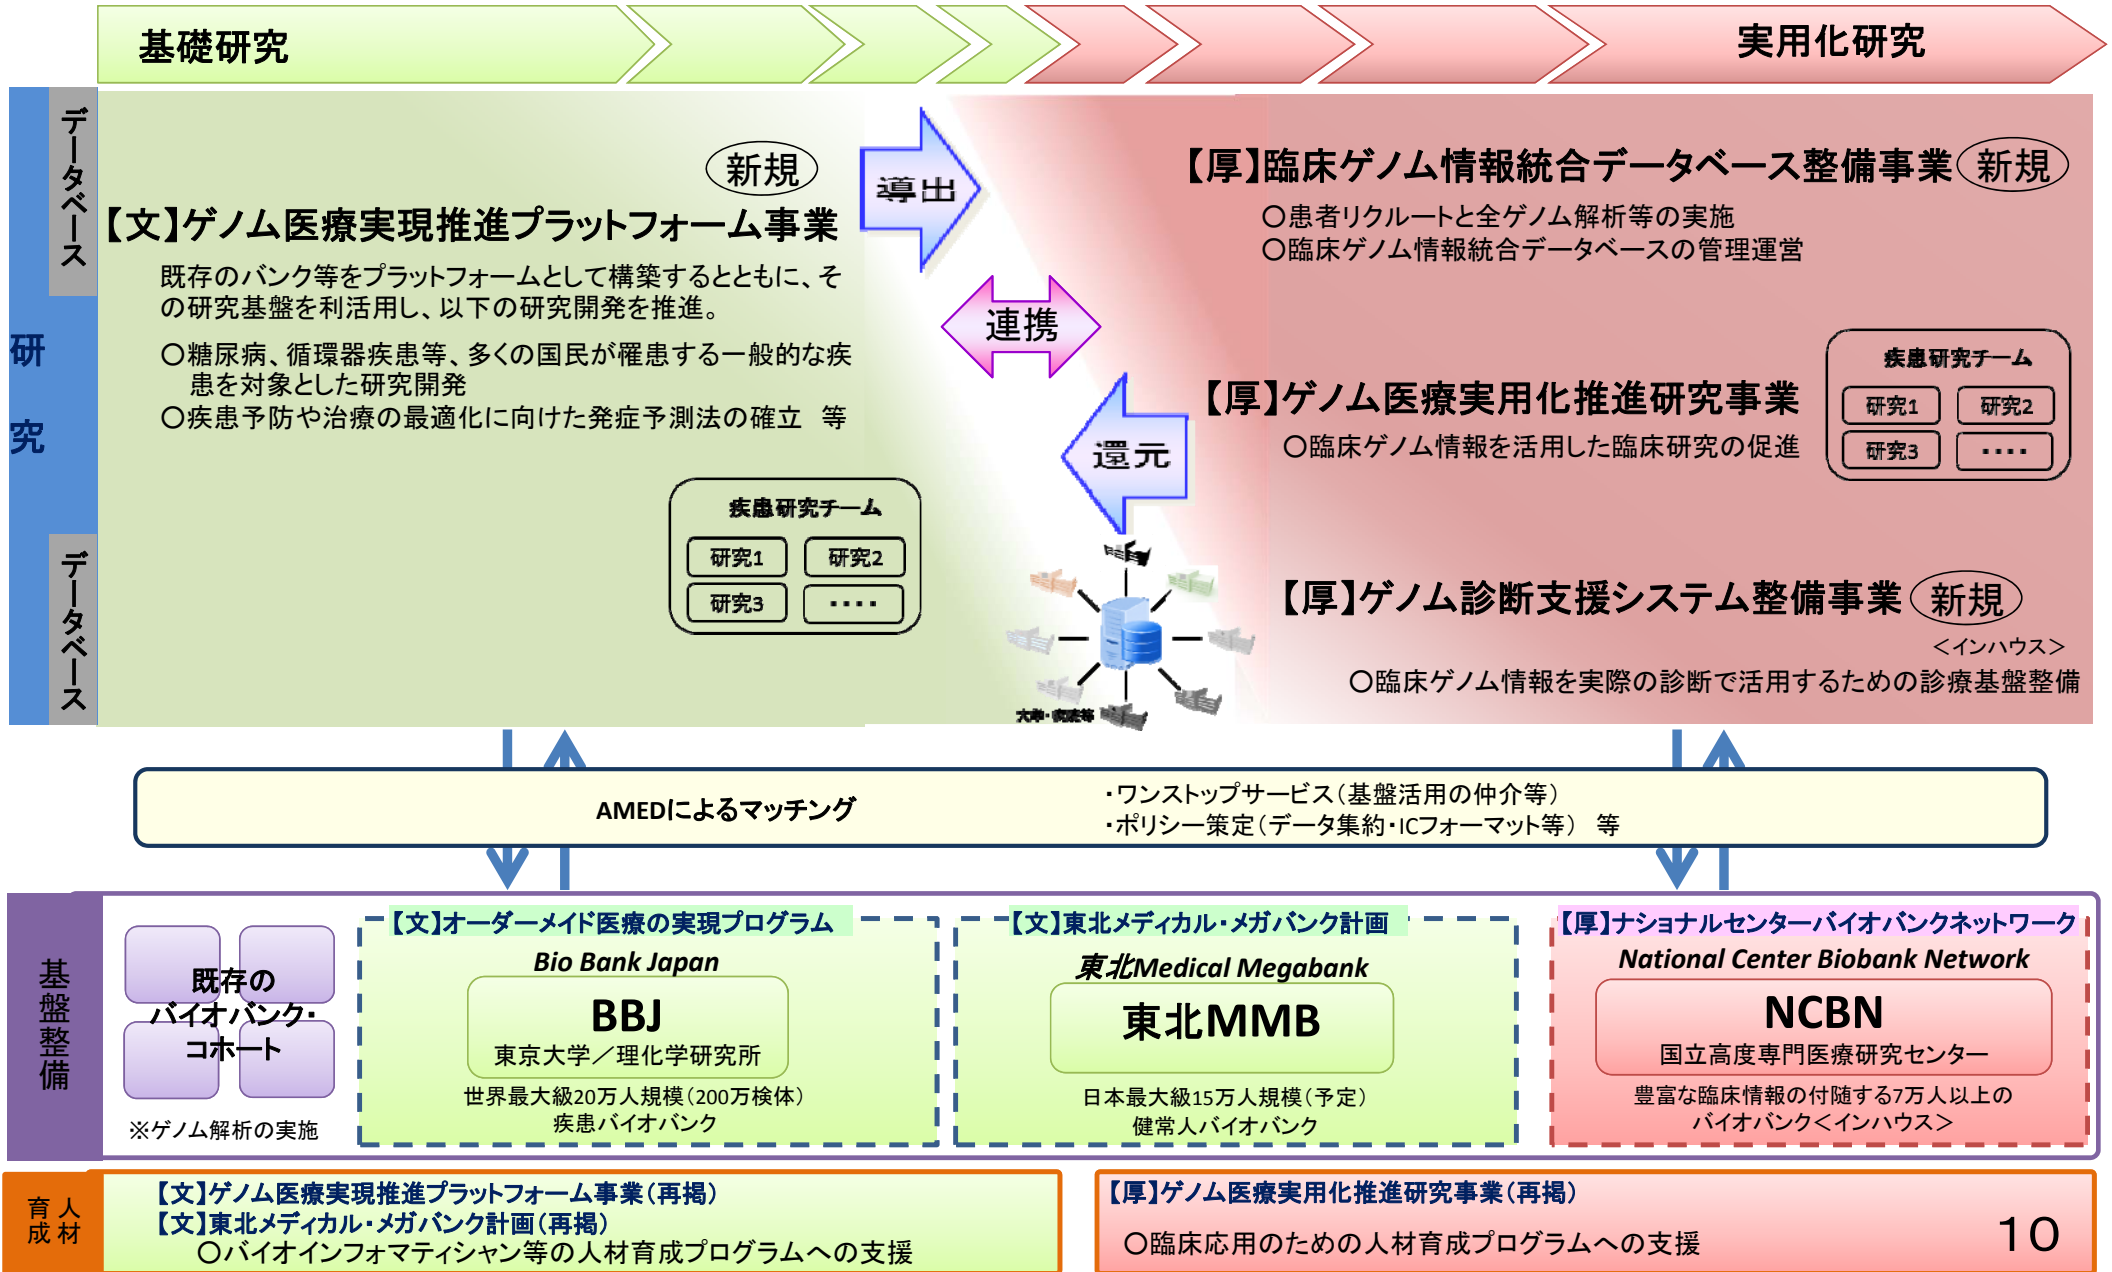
基礎研究

実用化研究

データベース

研究

データベース

新規
【文】ゲノム医療実現推進プラットフォーム事業
既存のバンク等をプラットフォームとして構築するとともに、その研究基盤を利活用し、以下の研究開発を推進。
○糖尿病、循環器疾患等、多くの国民が罹患する一般的な疾患を対象とした研究開発
○疾患予防や治療の最適化に向けた発症予測法の確立　等

疾患研究チーム
研究1　研究2
研究3　・・・・

導出

連携

還元

大学・病院等

【厚】臨床ゲノム情報統合データベース整備事業 新規
○患者リクルートと全ゲノム解析等の実施
○臨床ゲノム情報統合データベースの管理運営

【厚】ゲノム医療実用化推進研究事業
○臨床ゲノム情報を活用した臨床研究の促進

疾患研究チーム
研究1　研究2
研究3　・・・・

【厚】ゲノム診断支援システム整備事業 新規
＜インハウス＞
○臨床ゲノム情報を実際の診断で活用するための診療基盤整備

AMEDによるマッチング
・ワンストップサービス（基盤活用の仲介等）
・ポリシー策定（データ集約・ICフォーマット等）　等

基盤整備

既存のバイオバンク・コホート
※ゲノム解析の実施

【文】オーダーメイド医療の実現プログラム
Bio Bank Japan
BBJ
東京大学／理化学研究所
世界最大級20万人規模（200万検体）
疾患バイオバンク

【文】東北メディカル・メガバンク計画
東北Medical Megabank
東北MMB
日本最大級15万人規模（予定）
健常人バイオバンク

【厚】ナショナルセンターバイオバンクネットワーク
National Center Biobank Network
NCBN
国立高度専門医療研究センター
豊富な臨床情報の付随する7万人以上のバイオバンク＜インハウス＞

人材育成

【文】ゲノム医療実現推進プラットフォーム事業（再掲）
【文】東北メディカル・メガバンク計画（再掲）
○バイオインフォマティシャン等の人材育成プログラムへの支援

【厚】ゲノム医療実用化推進研究事業（再掲）
○臨床応用のための人材育成プログラムへの支援

10